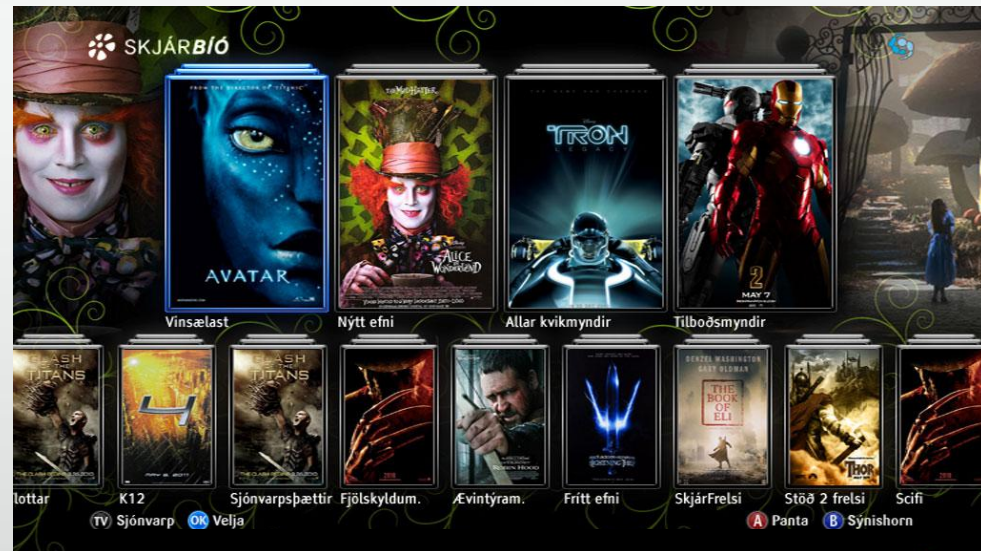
SKJÁRBÍÓ

FROM THE DIRECTOR OF TITANIC
AVATAR

THE MAD HATTER
Alice in Wonderland

TRON LEGACY

2
MAY 7

Vinsælast
Nýtt efni
Allar kvikmyndir
Tilboðsmyndir

CLASH OF THE TITANS

CLASH OF THE TITANS

ROBIN HOOD

DENZEL WASHINGTON
GARY OLDMAN
THE BOOK OF ELI

THOR

lottar
K12
Sjónvarpsþættir
Fjölskyldum.
Ævintýram.
Frítt efni
SkjárFrelsi
Stöð 2 frelsi
Scifi

TV Sjónvarp
OK Velja
A Panta
B Sýnishorn